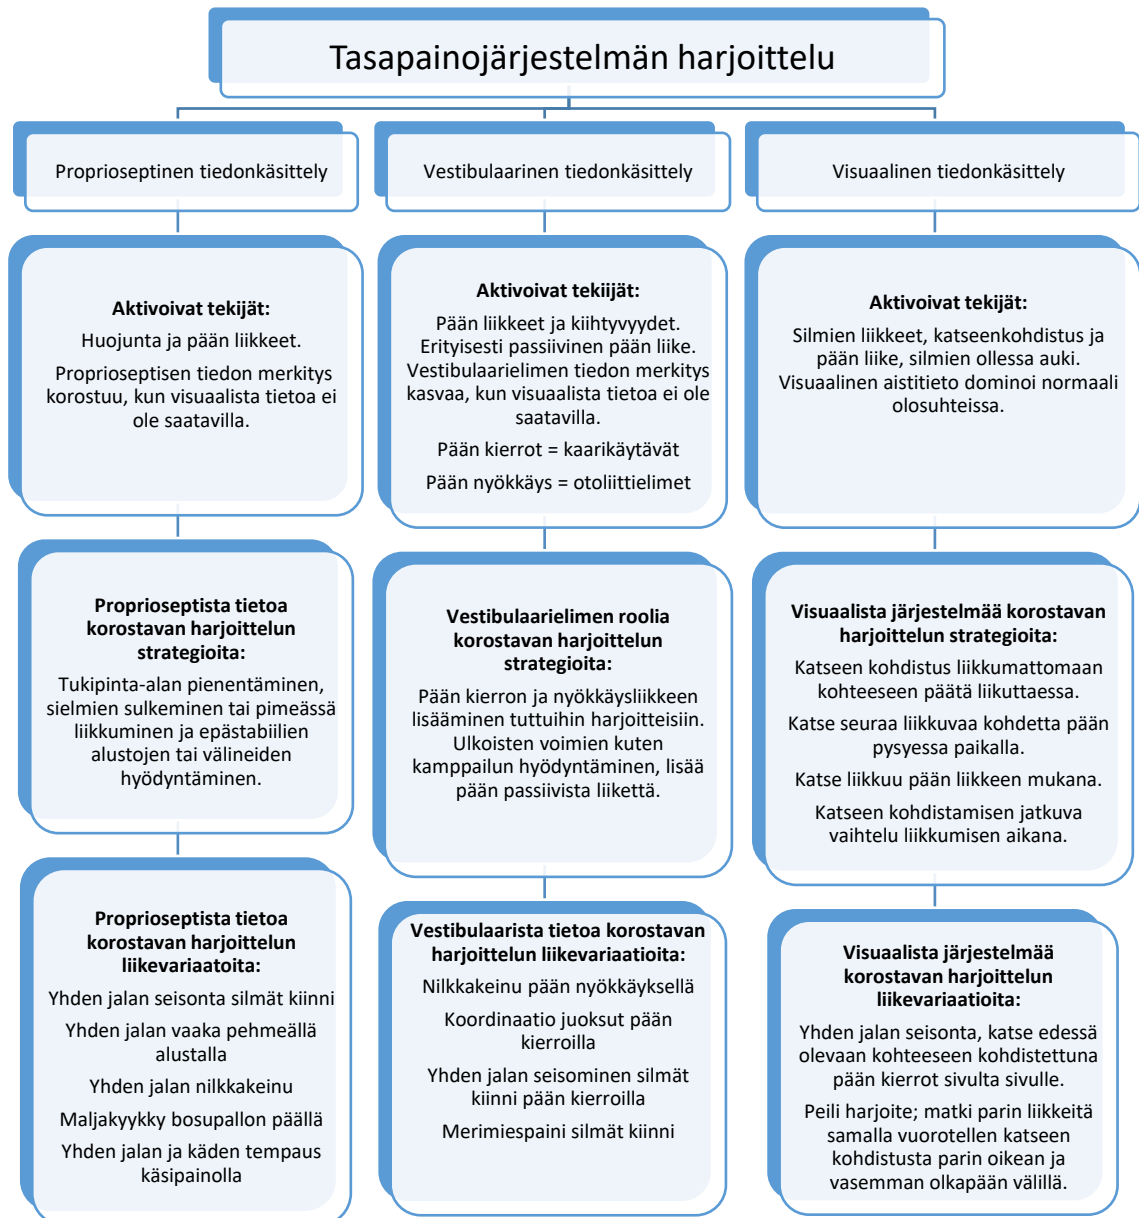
Tasapainojärjestelmän harjoittelu

Proprioseptinen tiedonkäsittely

Aktivoivat tekijät:

Huojunta ja pään liikkeet.

Proprioseptisen tiedon merkitys korostuu, kun visuaalista tietoa ei ole saatavilla.

Proprioseptista tietoa korostavan harjoittelun strategioita:

Tukipinta-alan pienentäminen, sielmien sulkeminen tai pimeässä liikkuminen ja epästabiilien alustojen tai välineiden hyödyntäminen.

Proprioseptista tietoa korostavan harjoittelun liikevariaatoita:

Yhden jalan seisonta silmät kiinni

Yhden jalan vaaka pehmeällä alustalla

Yhden jalan nilkkakeinu

Maljakyykky bosupallon päällä

Yhden jalan ja käden tempaus käsipainolla

Vestibulaarinen tiedonkäsittely

Aktivoivat tekiijät:

Pään liikkeet ja kiihtyvyydet. Erityisesti passiivinen pään liike. Vestibulaarielimen tiedon merkitys kasvaa, kun visuaalista tietoa ei ole saatavilla.

Pään kierrot = kaarikäytävät

Pään nyökkäys = otoliittielimet

Vestibulaarielimen roolia korostavan harjoittelun strategioita:

Pään kierron ja nyökkäysliikkeen lisääminen tuttuihin harjoitteisiin. Ulkoisten voimien kuten kamppailun hyödyntäminen, lisää pään passiivista liikettä.

Vestibulaarista tietoa korostavan harjoittelun liikevariaatioita:

Nilkkakeinu pään nyökkäyksellä

Koordinaatio juoksut pään kierroilla

Yhden jalan seisominen silmät kiinni pään kierroilla

Merimiespaini silmät kiinni

Visuaalinen tiedonkäsittely

Aktivoivat tekijät:

Silmien liikkeet, katseenkohdistus ja pään liike, silmien ollessa auki. Visuaalinen aistitieto dominoi normaali olosuhteissa.

Visuaalista järjestelmää korostavan harjoittelun strategioita:

Katseen kohdistus liikkumattomaan kohteeseen päätä liikuttaessa.

Katse seuraa liikkuvaa kohdetta pään pysyessa paikalla.

Katse liikkuu pään liikkeen mukana.

Katseen kohdistamisen jatkuva vaihtelu liikkumisen aikana.

Visuaalista järjestelmää korostavan harjoittelun liikevariaatioita:

Yhden jalan seisonta, katse edessä olevaan kohteeseen kohdistettuna pään kierrot sivulta sivulle.

Peili harjoite; matki parin liikkeitä samalla vuorotellen katseen kohdistusta parin oikean ja vasemman olkapään välillä.